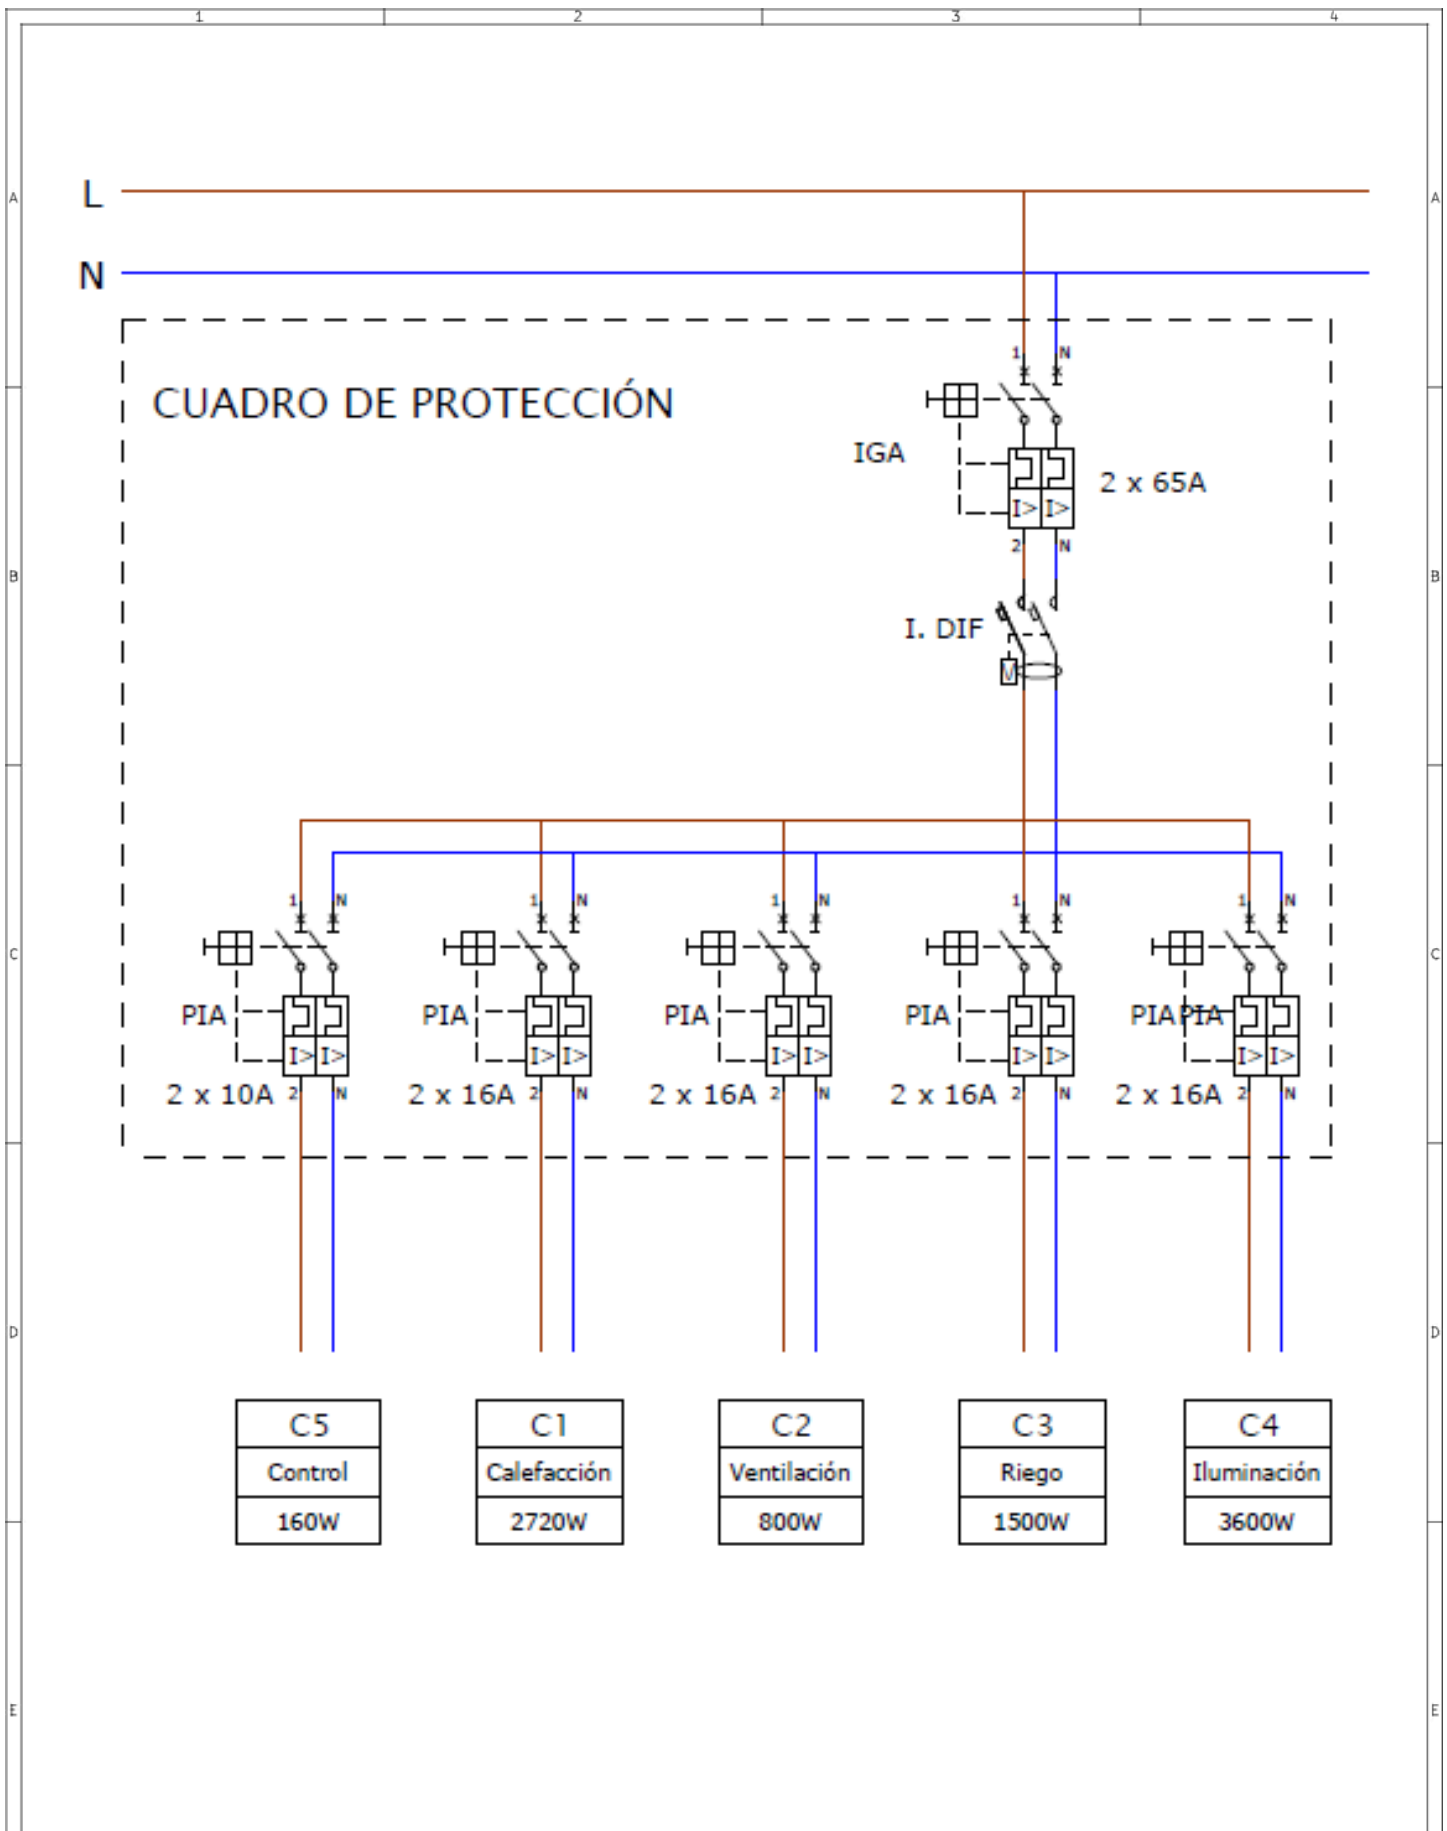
1 2 3 4

A B C D E

L

N

CUADRO DE PROTECCIÓN

1 N

IGA

I> I>

2 x 65A

2 N

I. DIF

1 N 1 N 1 N 1 N 1 N

PIA PIA PIA PIA PIAPIA

I> I> I> I> I> I> I> I> I> I>

2 x 10A 2 N 2 x 16A 2 N 2 x 16A 2 N 2 x 16A 2 N 2 x 16A 2 N

| C5 |
|---|
| Control |
| 160W |

| C1 |
|---|
| Calefacción |
| 2720W |

| C2 |
|---|
| Ventilación |
| 800W |

| C3 |
|---|
| Riego |
| 1500W |

| C4 |
|---|
| Iluminación |
| 3600W |